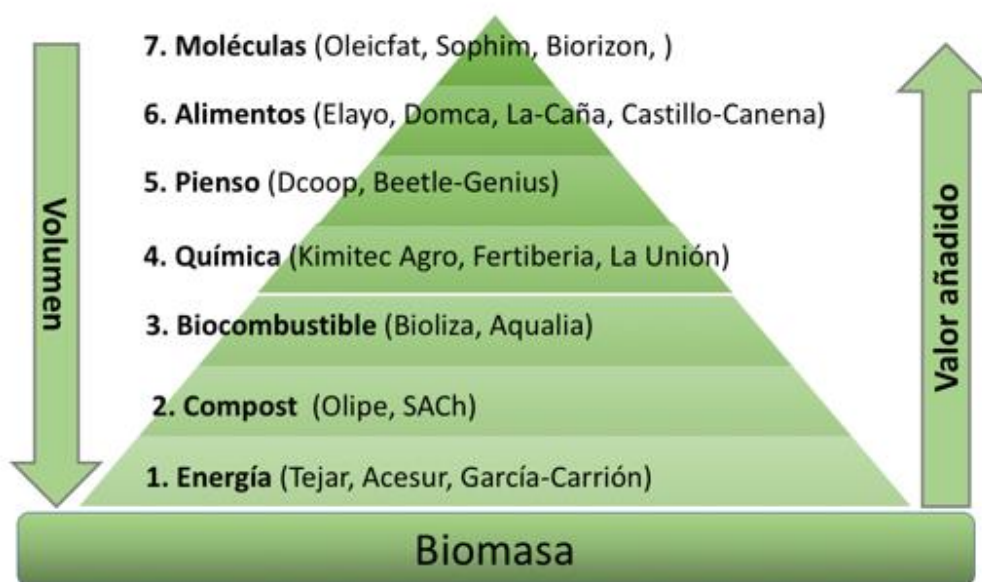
Volumen

7. Moléculas (Oleicfat, Sophim, Biorizon, )

6. Alimentos (Elayo, Domca, La-Caña, Castillo-Canena)

5. Pienso (Dcoop, Beetle-Genius)

4. Química (Kimitec Agro, Fertiberia, La Unión)

3. Biocombustible (Bioliza, Aqualia)

2. Compost (Olipe, SACh)

1. Energía (Tejar, Acesur, García-Carrión)

Valor añadido

Biomasa